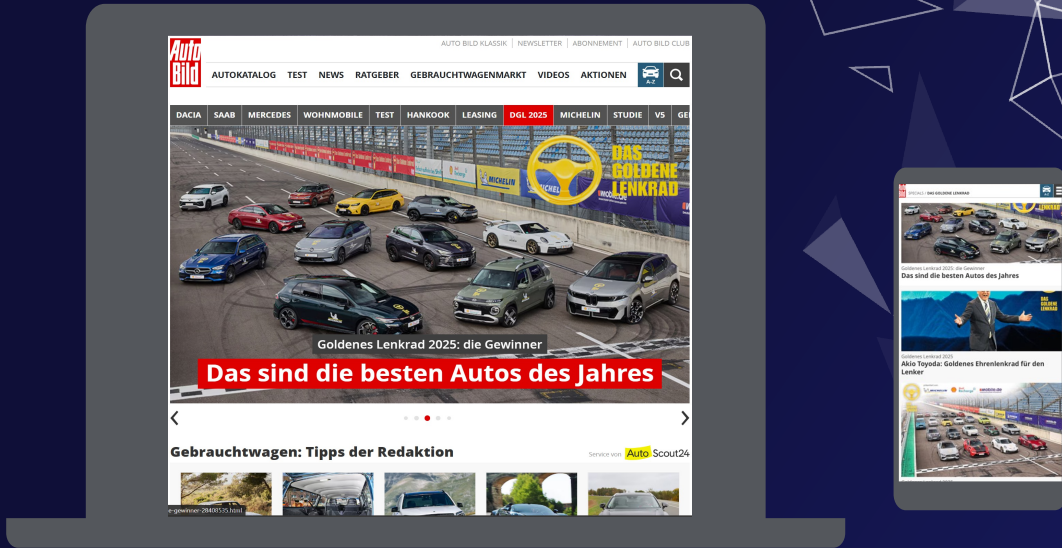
AUTO BILD

AUTO BILD KLASSIK | NEWSLETTER | ABONNEMENT | AUTO BILD CLUB

AUTOKATALOG TEST NEWS RATGEBER GEBRAUCHTWAGENMARKT VIDEOS AKTIONEN A-Z

DACIA SAAB MERCEDES WOHNMOBILE TEST HANKOOK LEASING DGL 2025 MICHELIN STUDIE V5 GE

DAS GOLDENE LENKRAD

Goldenes Lenkrad 2025: die Gewinner

Das sind die besten Autos des Jahres

Gebrauchtwagen: Tipps der Redaktion

Service von AutoScout24

e-gewinner-28408535.html

SPECIALS | DAS GOLDENE LENKRAD

Goldenes Lenkrad 2025: die Gewinner
Das sind die besten Autos des Jahres

Goldenes Lenkrad 2025
Akio Toyoda: Goldenes Ehrenlenkrad für den Lenker